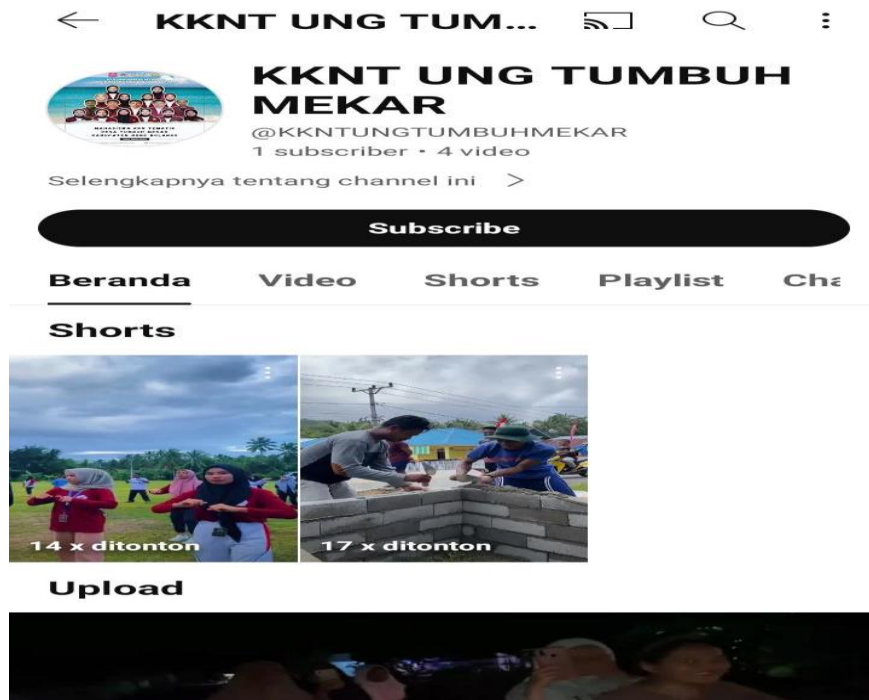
KKNT UNG TUM...

KKNT UNG TUMBUH MEKAR
@KKNTUNGTUMBUHMEKAR
1 subscriber • 4 video

Selengkapnya tentang channel ini >

Subscribe

Beranda Video Shorts Playlist Cha

Shorts

14 x ditonton

17 x ditonton

Upload